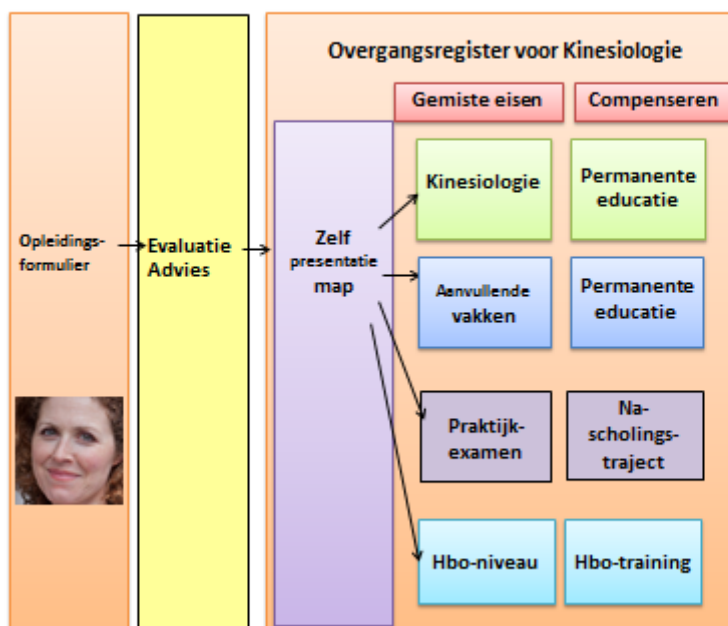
Overgangsregister voor Kinesiologie

Gemiste eisen

Compenseren

Opleidingsformulier

Evaluatie Advies

Zelf presentatie map

Kinesiologie

Permanente educatie

Aanvullende vakken

Permanente educatie

Praktijkexamen

Nascholingstraject

Hbo-niveau

Hbo-training